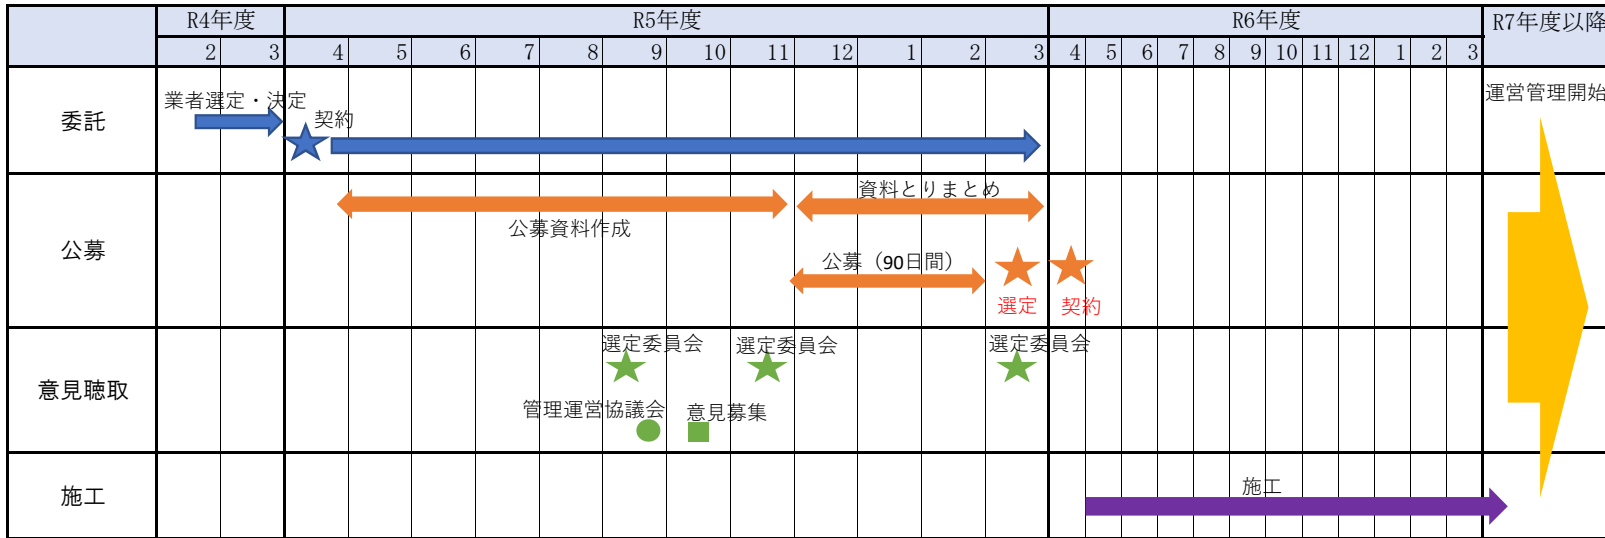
| | R4年度 | | R5年度 | | | | | | | | | | | | R6年度 | | | | | | | | | | | | R7年度以降 |
|---|---|---|---|---|---|---|---|---|---|---|---|---|---|---|---|---|---|---|---|---|---|---|---|---|---|---|---|
| | 2 | 3 | 4 | 5 | 6 | 7 | 8 | 9 | 10 | 11 | 12 | 1 | 2 | 3 | 4 | 5 | 6 | 7 | 8 | 9 | 10 | 11 | 12 | 1 | 2 | 3 | |
| 委託 | | | | | | | | | | | | | | | | | | | | | | | | | | | |
| 公募 | | | | | | | | | | | | | | | | | | | | | | | | | | | |
| 意見聴取 | | | | | | | | | | | | | | | | | | | | | | | | | | | |
| 施工 | | | | | | | | | | | | | | | | | | | | | | | | | | | |

業者選定・決定
契約
運営管理開始
資料とりまとめ
公募資料作成
公募（90日間）
選定
契約
選定委員会
選定委員会
選定委員会
管理運営協議会
意見募集
施工